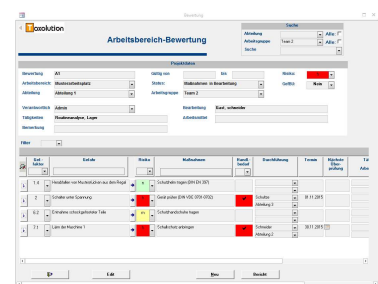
Bewertung

oxolution

Arbeitsbereich-Bewertung

Suche

Abteilung | Alle
Arbeitsgruppe | Team 2 | Alle
Suche

Projektdaten

Bewertung | A1 | Gültig von | bis | Risiko
Arbeitsbereich | Musterarbeitsplatz | Status | Maßnahmen in Bearbeitung | Gefährd. | Nein
Abteilung | Abteilung 1 | Arbeitsgruppe | Team 2

Verantwortlich | Admin | Bearbeitung | Kast, schneider
Tätigkeiten | Risikoanalyse, Lagern | Arbeitsstätten
Bemerkung

Filter

| Gef.-faktor | Befunde | Risiko | Maßnahmen | Handlungsbedarf | Durchführung | Termin | Wirksamkeitsüberprüfung |
|---|---|---|---|---|---|---|---|
| 1.8 | Herabfallen von Musterstücken aus dem Regal | 9 | Schutzhelm tragen (DIN EN 397) | | | | |
| 2 | Schalte unter Spannung | 10 | Gerät prüfen (DIN VDE 0701-0702) | | Schultes Abteilung 3 | 18.11.2015 | |
| 6.2 | Entnahme scharfkantiger Teile | 25 | Schnittschutzhandschuhe tragen | | | | |
| 3.1 | Lärm der Maschine 1 | 6 | Schallschutz anbringen | | Schneider Abteilung 2 | 30.11.2015 | |

Edit | Neu | Bericht